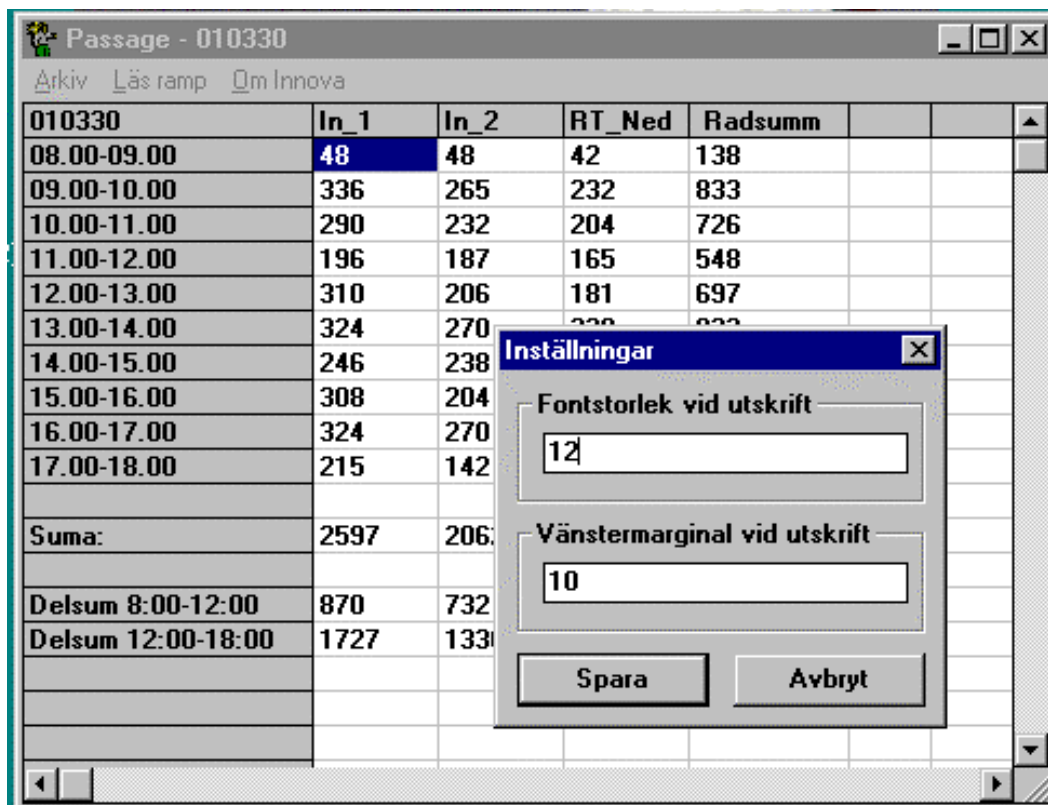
Passage - 010330

Arkiv Läs ramp Om Innova

| 010330 | In_1 | In_2 | RT_Ned | Radsumm | | |
|---|---|---|---|---|---|---|
| 08.00-09.00 | 48 | 48 | 42 | 138 | | |
| 09.00-10.00 | 336 | 265 | 232 | 833 | | |
| 10.00-11.00 | 290 | 232 | 204 | 726 | | |
| 11.00-12.00 | 196 | 187 | 165 | 548 | | |
| 12.00-13.00 | 310 | 206 | 181 | 697 | | |
| 13.00-14.00 | 324 | 270 | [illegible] | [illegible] | | |
| 14.00-15.00 | 246 | 238 | | | | |
| 15.00-16.00 | 308 | 204 | | | | |
| 16.00-17.00 | 324 | 270 | | | | |
| 17.00-18.00 | 215 | 142 | | | | |
| | | | | | | |
| Suma: | 2597 | 206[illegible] | | | | |
| | | | | | | |
| Delsum 8:00-12:00 | 870 | 732 | | | | |
| Delsum 12:00-18:00 | 1727 | 133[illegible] | | | | |

Inställningar

Fontstorlek vid utskrift

12

Vänstermarginal vid utskrift

10

Spara

Avbryt